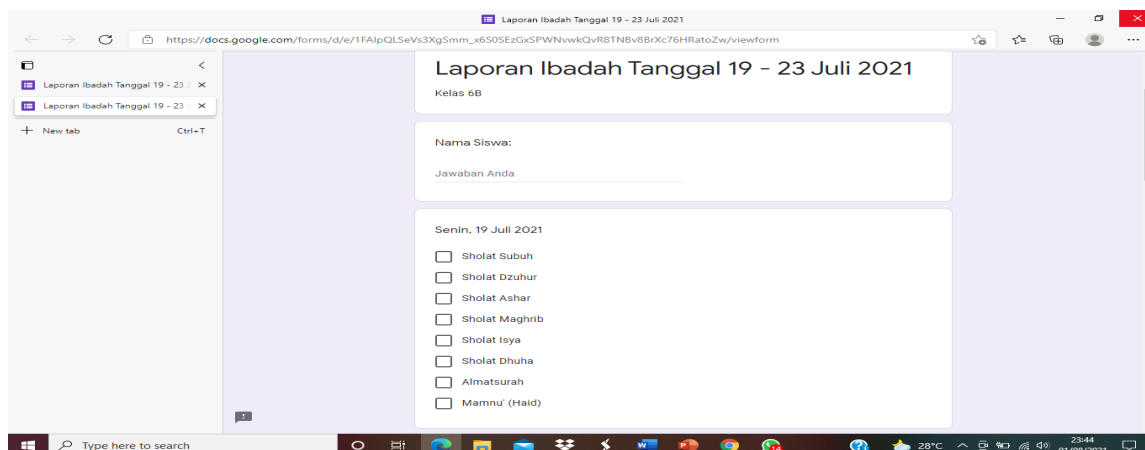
Laporan Ibadah Tanggal 19 - 23 Juli 2021

https://docs.google.com/forms/d/e/1FAIpQLSeVs3XgSmm_x6S0SEzGxSPWNvwkQvR8TNBv8BrXc76HRatoZw/viewform

Laporan Ibadah Tanggal 19 - 23 J
Laporan Ibadah Tanggal 19 - 23 J
New tab Ctrl+T

Laporan Ibadah Tanggal 19 - 23 Juli 2021
Kelas 6B

Nama Siswa:
Jawaban Anda

Senin, 19 Juli 2021
Sholat Subuh
Sholat Dzuhur
Sholat Ashar
Sholat Maghrib
Sholat Isya
Sholat Dhuha
Almatsurah
Mamnu' (Haid)

Type here to search
14
28°C
23:44
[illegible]